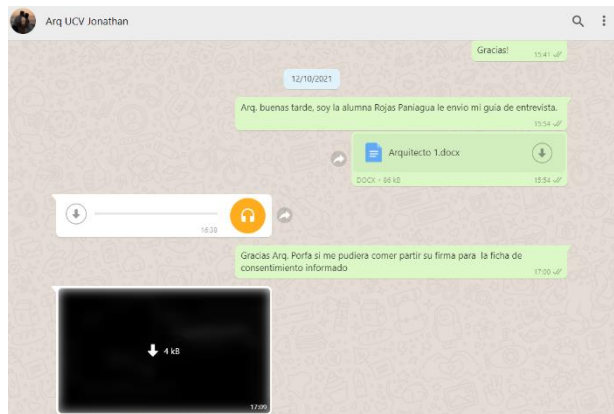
Arq UCV Jonathan

Gracias!
10:41

12/10/2021

Arq. buenas tarde, soy la alumna Rojas Paniagua le envio mi guía de entrevista.
15:54

Arquitecto 1.docx
DOCX • 96 kB
15:54

16:30

Gracias Arq. Porfa si me pudiera comer partir su firma para la ficha de consentimiento informado
17:00

4 kB
17:09